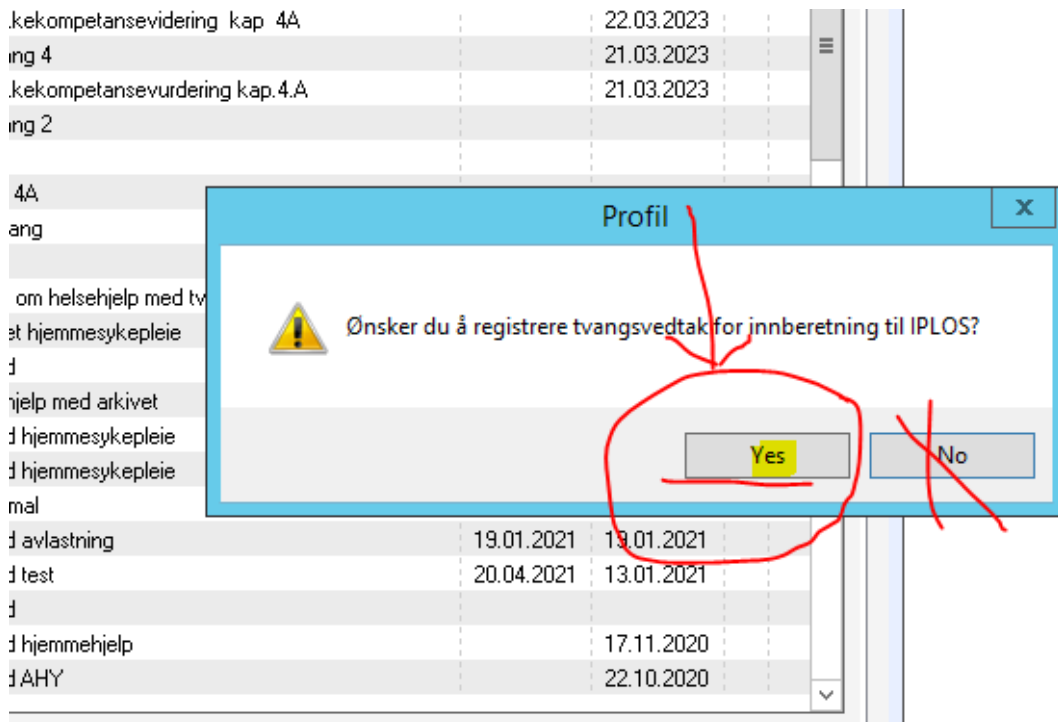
.kekompetansevidering kap 4A | 22.03.2023
ng 4 | 21.03.2023
.kekompetansevurdering kap.4.A | 21.03.2023
ng 2
4A
ang
om helsehjelp med tv
et hjemmesykepleie
d
hjelp med arkivet
d hjemmesykepleie
d hjemmesykepleie
mal
d avlastning | 19.01.2021 | 19.01.2021
d test | 20.04.2021 | 13.01.2021
d
d hjemmehjelp | 17.11.2020
d AHY | 22.10.2020

Profil

x

Ønsker du å registrere tvangsvedtak for innberetning til IPLOS?

Yes

No